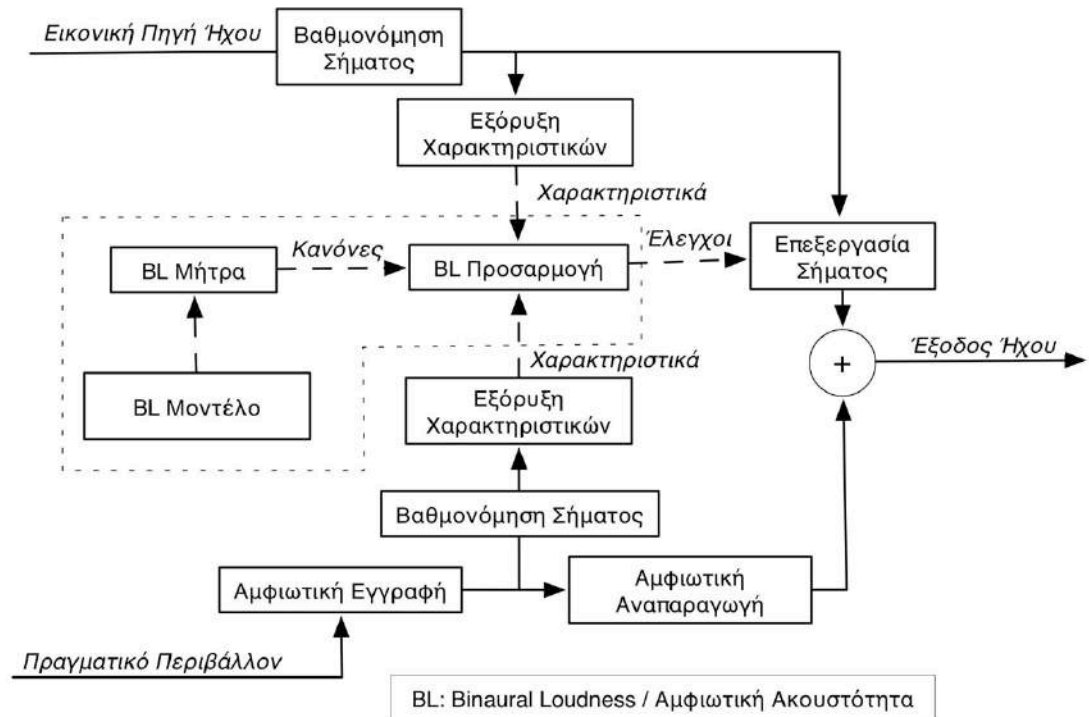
Εικονική Πηγή Ήχου

Βαθμονόμηση Σήματος

Εξόρυξη Χαρακτηριστικών

Χαρακτηριστικά

BL Μήτρα

Κανόνες

BL Προσαρμογή

Έλεγχοι

Επεξεργασία Σήματος

BL Μοντέλο

Χαρακτηριστικά

Εξόρυξη Χαρακτηριστικών

+

Έξοδος Ήχου

Βαθμονόμηση Σήματος

Αμφιωτική Εγγραφή

Αμφιωτική Αναπαραγωγή

Πραγματικό Περιβάλλον

BL: Binaural Loudness / Αμφιωτική Ακουστότητα